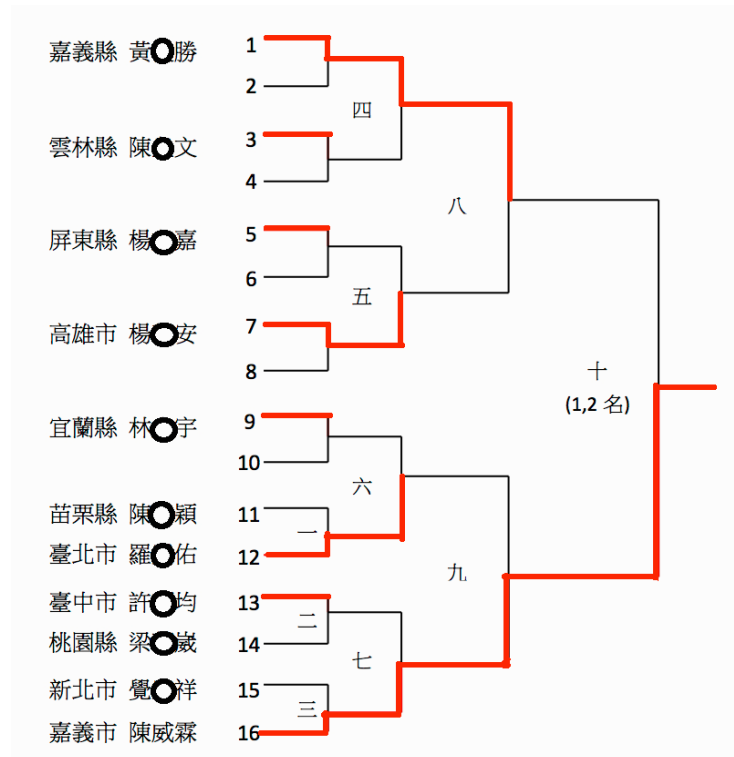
嘉義縣 黃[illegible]勝
1
2
四
雲林縣 陳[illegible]文
3
4
八
屏東縣 楊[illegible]嘉
5
6
五
高雄市 楊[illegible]安
7
8
十
(1,2 名)
宜蘭縣 林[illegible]宇
9
10
六
苗栗縣 陳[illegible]穎
11
一
臺北市 羅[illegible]佑
12
九
臺中市 許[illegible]昀
13
二
桃園縣 梁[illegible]崴
14
七
新北市 覺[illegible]祥
15
三
嘉義市 陳威霖
16